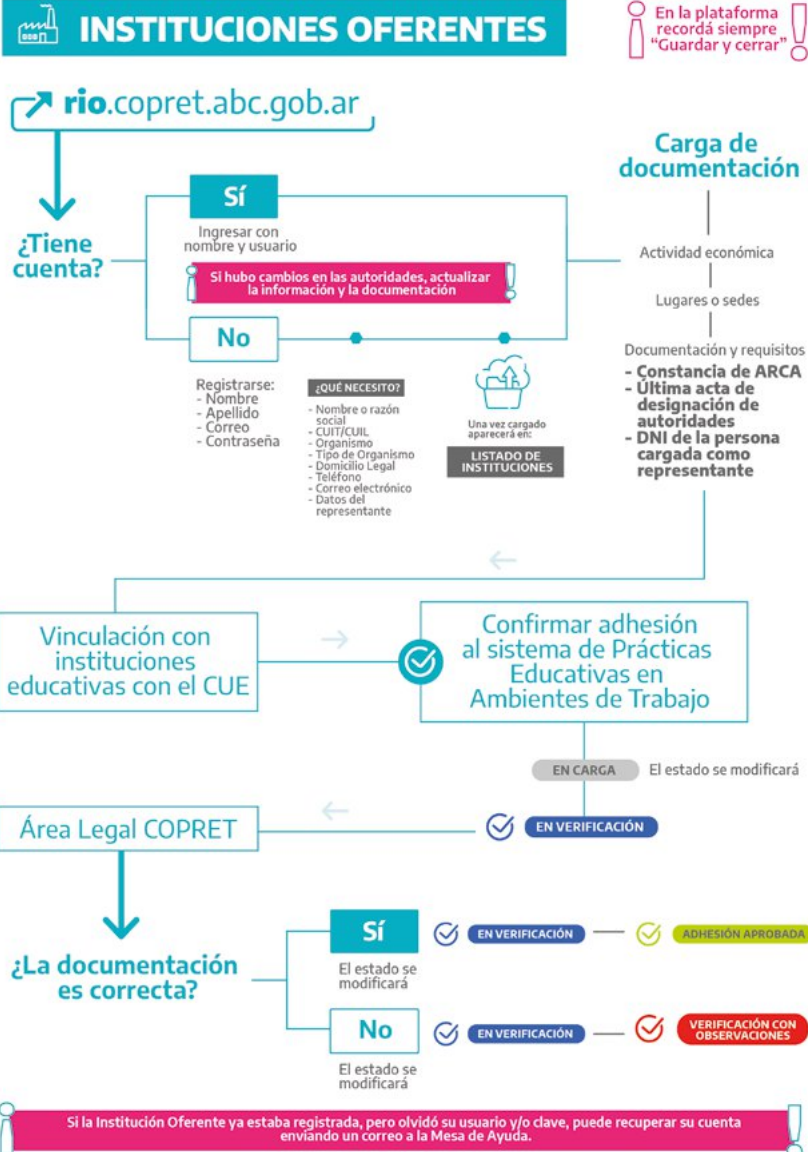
INSTITUCIONES OFERENTES

En la plataforma recordá siempre "Guardar y cerrar"

rio.copret.abc.gob.ar

¿Tiene cuenta?

Sí

Ingresar con nombre y usuario

Si hubo cambios en las autoridades, actualizar la información y la documentación

No

Registrarse:
- Nombre
- Apellido
- Correo
- Contraseña

¿QUÉ NECESITO?
- Nombre o razón social
- CUIT/CUIL
- Organismo
- Tipo de Organismo
- Domicilio Legal
- Teléfono
- Correo electrónico
- Datos del representante

Una vez cargado aparecerá en:

LISTADO DE INSTITUCIONES

Carga de documentación

Actividad económica

Lugares o sedes

Documentación y requisitos
- Constancia de ARCA
- Última acta de designación de autoridades
- DNI de la persona cargada como representante

Vinculación con instituciones educativas con el CUE

Confirmar adhesión al sistema de Prácticas Educativas en Ambientes de Trabajo

EN CARGA El estado se modificará

Área Legal COPRET

EN VERIFICACIÓN

¿La documentación es correcta?

Sí

El estado se modificará

EN VERIFICACIÓN — ADHESIÓN APROBADA

No

El estado se modificará

EN VERIFICACIÓN — VERIFICACIÓN CON OBSERVACIONES

Si la Institución Oferente ya estaba registrada, pero olvidó su usuario y/o clave, puede recuperar su cuenta enviando un correo a la Mesa de Ayuda.